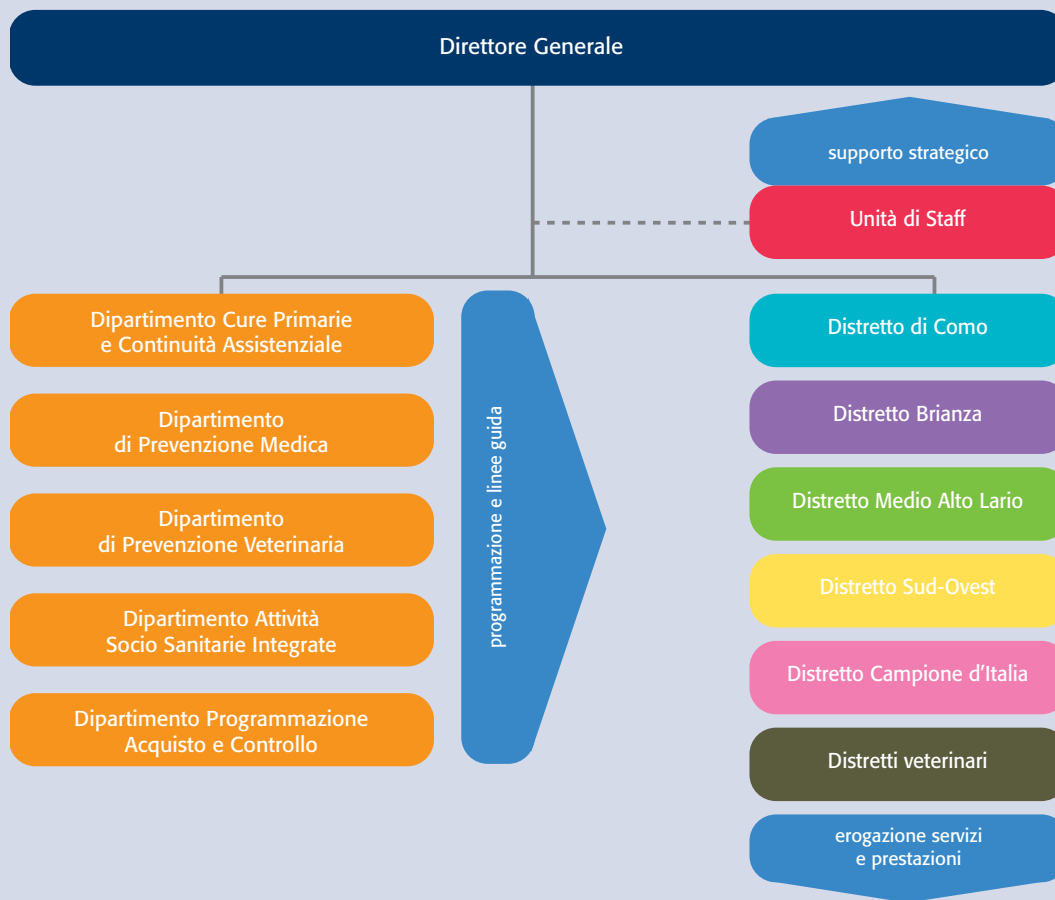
Direttore Generale

supporto strategico

Unità di Staff

Dipartimento Cure Primarie e Continuità Assistenziale

Dipartimento di Prevenzione Medica

Dipartimento di Prevenzione Veterinaria

Dipartimento Attività Socio Sanitarie Integrate

Dipartimento Programmazione Acquisto e Controllo

programmazione e linee guida

Distretto di Como

Distretto Brianza

Distretto Medio Alto Lario

Distretto Sud-Ovest

Distretto Campione d'Italia

Distretti veterinari

erogazione servizi e prestazioni